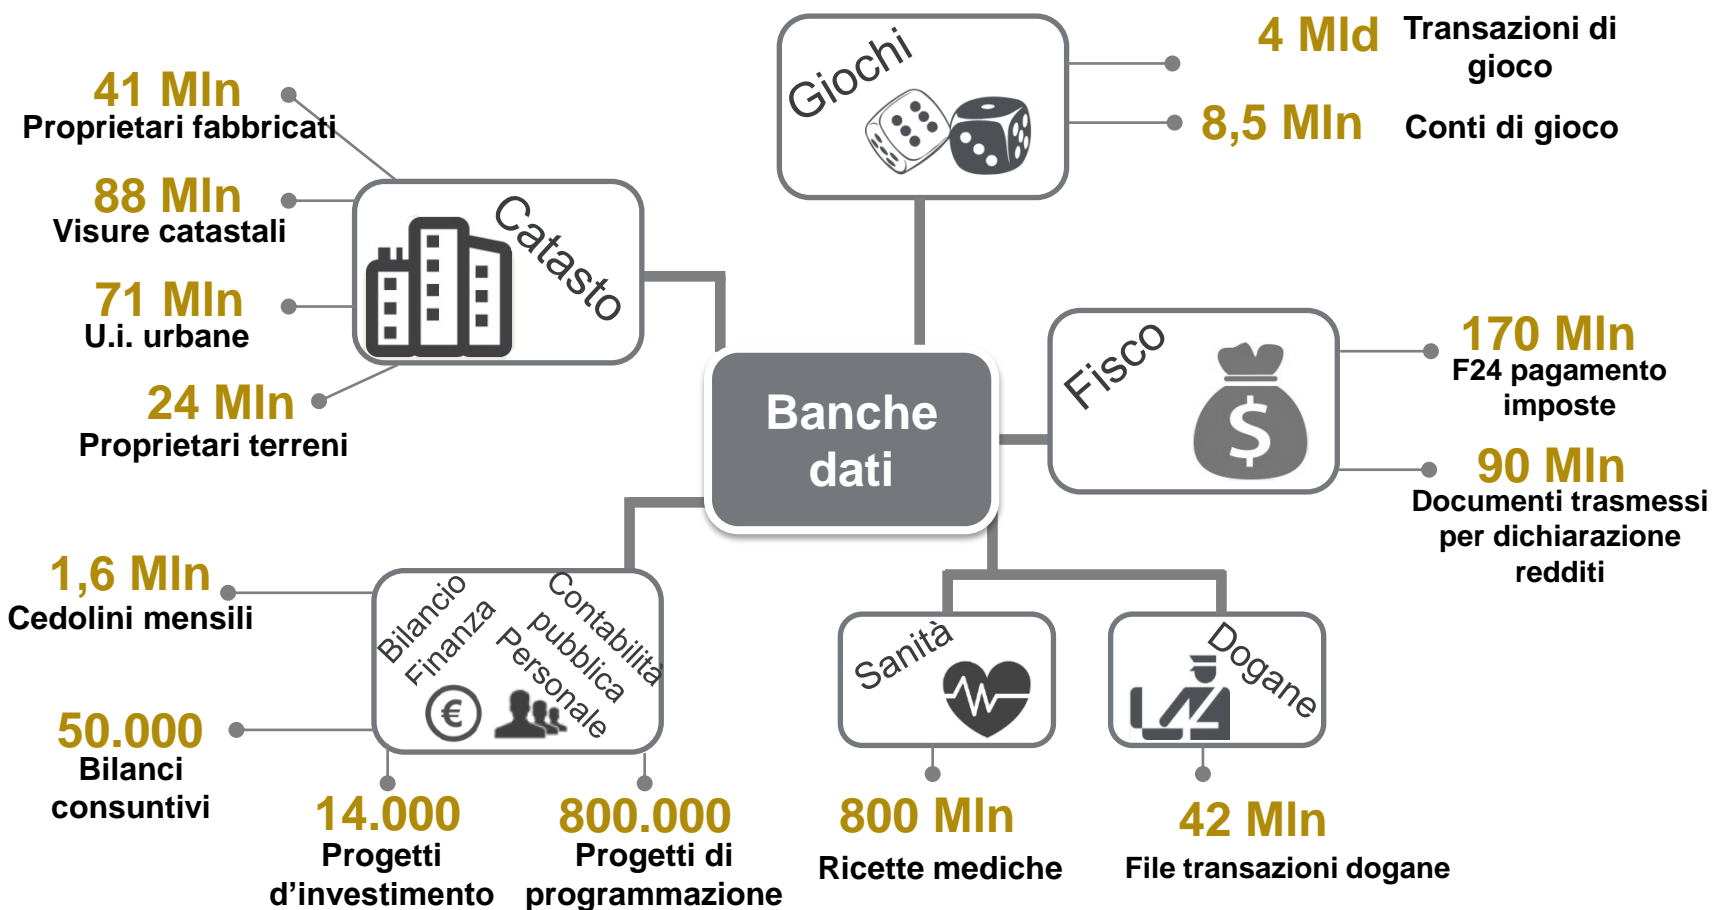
Banche dati

Giochi

4 Mld Transazioni di gioco

8,5 Mln Conti di gioco

Catasto

41 Mln Proprietari fabbricati

88 Mln Visure catastali

71 Mln U.i. urbane

24 Mln Proprietari terreni

Fisco

170 Mln F24 pagamento imposte

90 Mln Documenti trasmessi per dichiarazione redditi

Bilancio Finanza

Contabilità pubblica Personale

1,6 Mln Cedolini mensili

50.000 Bilanci consuntivi

14.000 Progetti d’investimento

800.000 Progetti di programmazione

Sanità

800 Mln Ricette mediche

Dogane

42 Mln File transazioni dogane